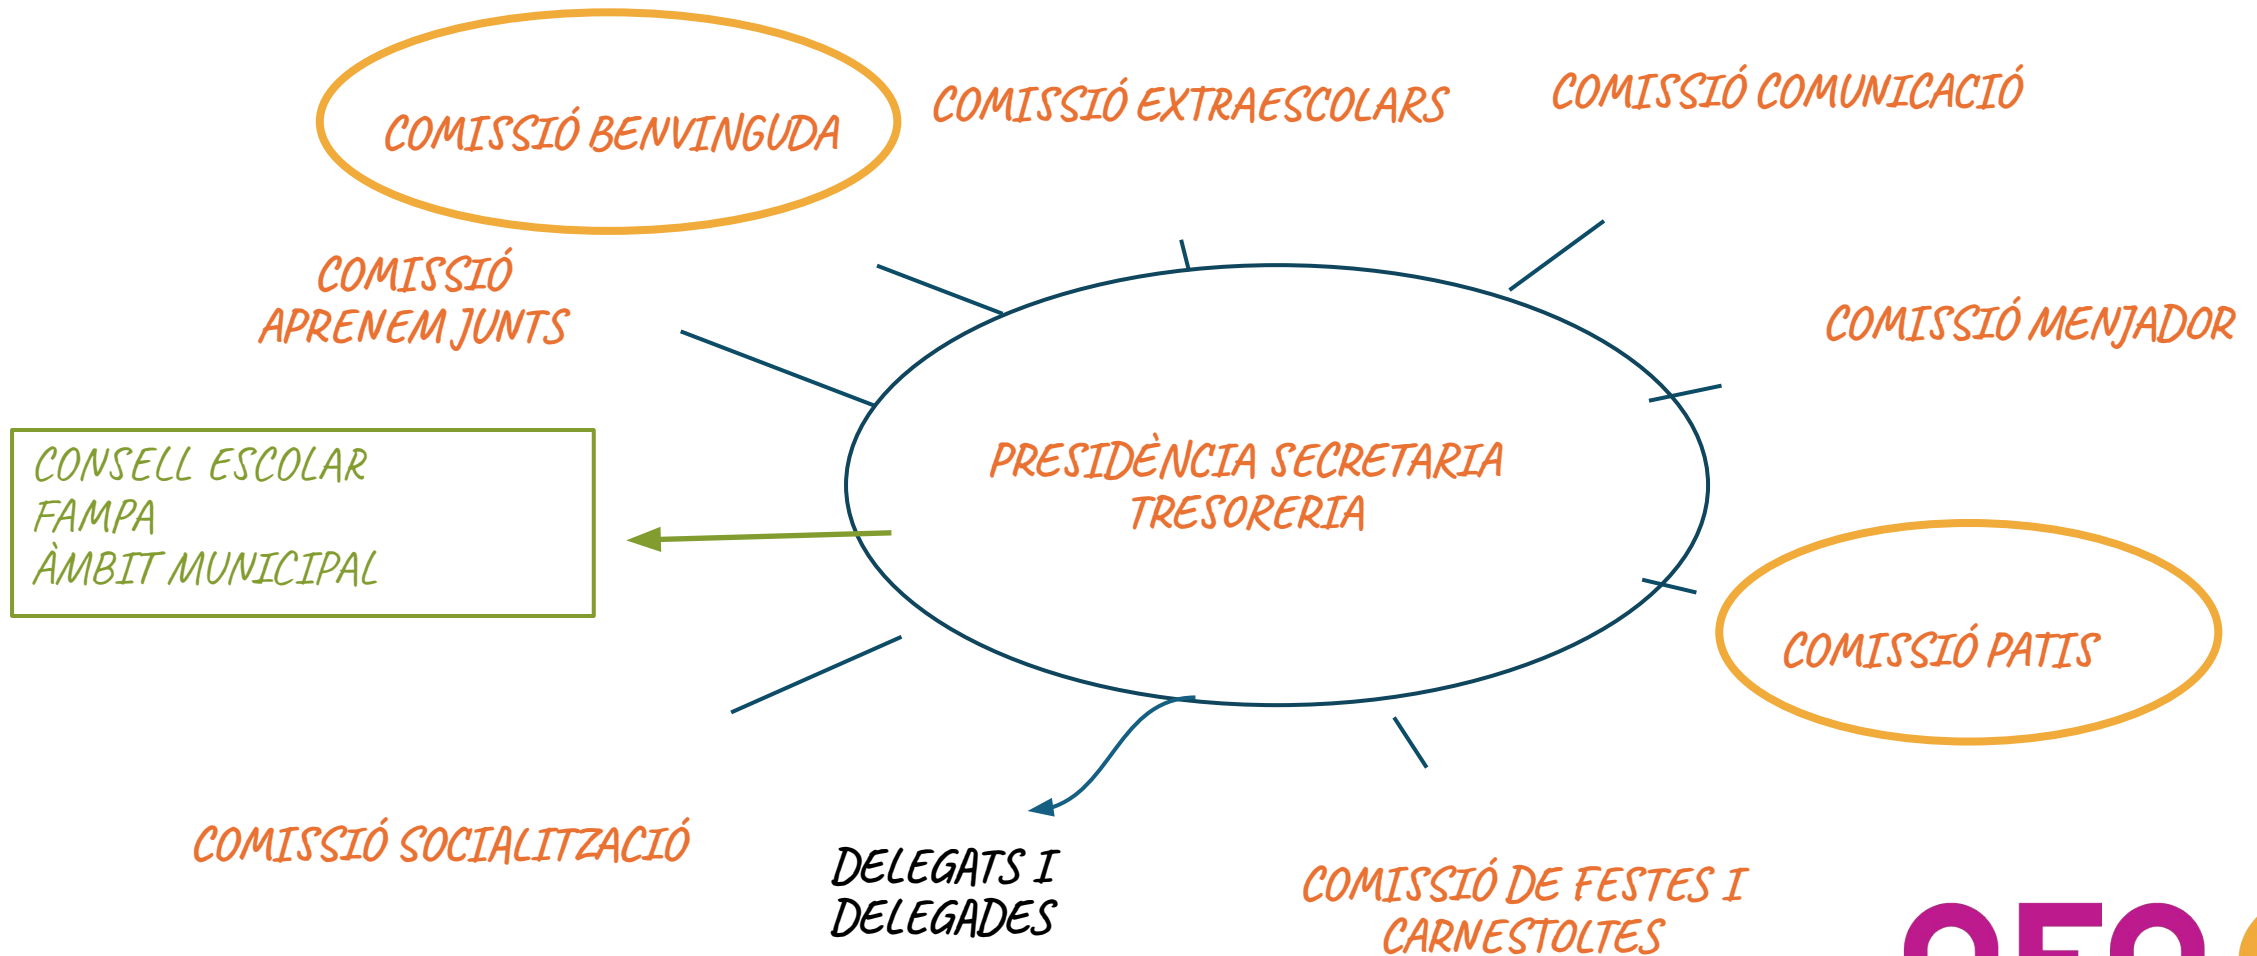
COMISSIÓ BENVINGUDA

COMISSIÓ EXTRAESCOLARS

COMISSIÓ COMUNICACIÓ

COMISSIÓ APRENEM JUNTS

COMISSIÓ MENJADOR

CONSELL ESCOLAR
FAMPA
ÀMBIT MUNICIPAL

PRESIDÈNCIA SECRETARIA TRESORERIA

COMISSIÓ PATIS

COMISSIÓ SOCIALITZACIÓ

DELEGATS I DELEGADES

COMISSIÓ DE FESTES I CARNESTOLTES

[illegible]